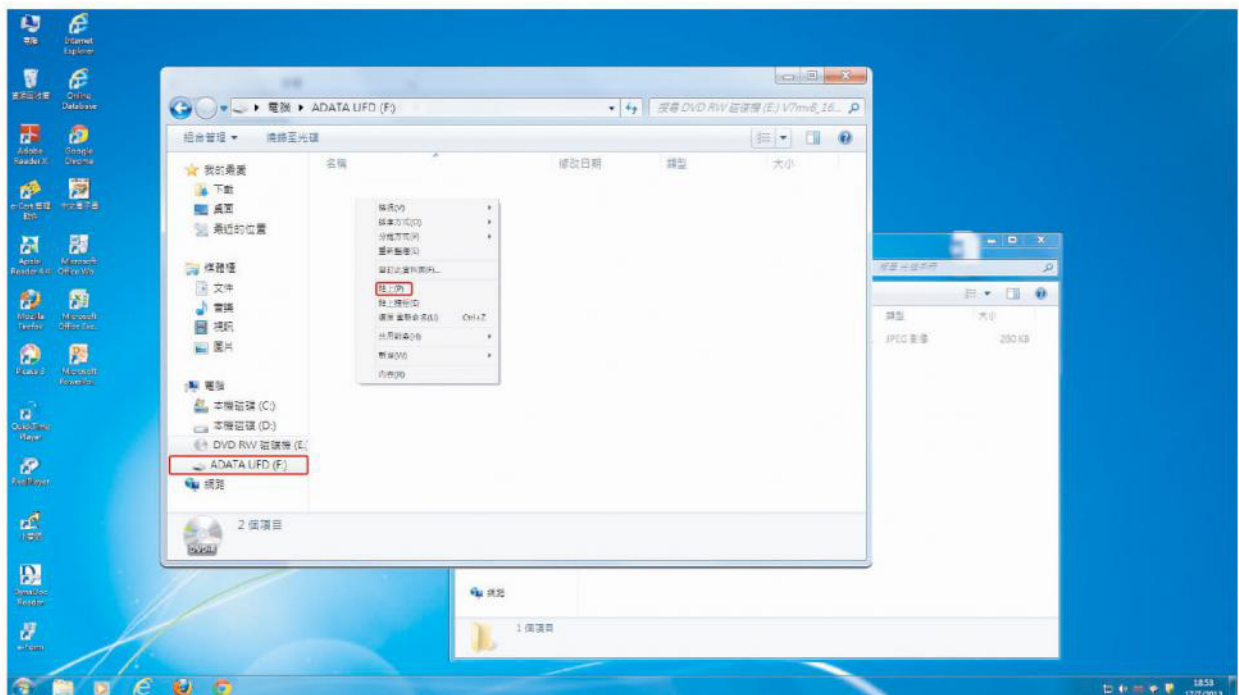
電腦
Internet Explorer
資源回收筒
Online Database
Adobe Reader X
Google Chrome
e-Cert 管理
中文練字器
Apple Reader 4.4
Microsoft Office Wo
Mozilla Firefox
Microsoft Office Exc
Picasa 3
Microsoft PowerPo
QuickTime Player
Real Player
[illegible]
SmarDoc Reader
e-Form

▸ 電腦 ▸ ADATA UFD (F:)
搜尋 DVD RW 磁碟機 (E:) V7mv8_16...
組合管理 ▾
燒錄至光碟
我的最愛
下載
桌面
最近的位置
媒體櫃
文件
音樂
視訊
圖片
電腦
本機磁碟 (C:)
本機磁碟 (D:)
DVD RW 磁碟機 (E:
ADATA UFD (F:)
網路
名稱
修改日期
類型
大小
檢視(V)
排序方式(O)
分組方式(P)
重新整理(E)
自訂此資料夾(F)...
貼上(P)
貼上捷徑(S)
復原 重新命名(U)
Ctrl+Z
共用對象(H)
新增(W)
內容(R)
2 個項目
DVD-R

搜尋 光碟手冊
類型
大小
JPEG 影像
200 KB
網路
1 個項目

18:53
17/7/2013